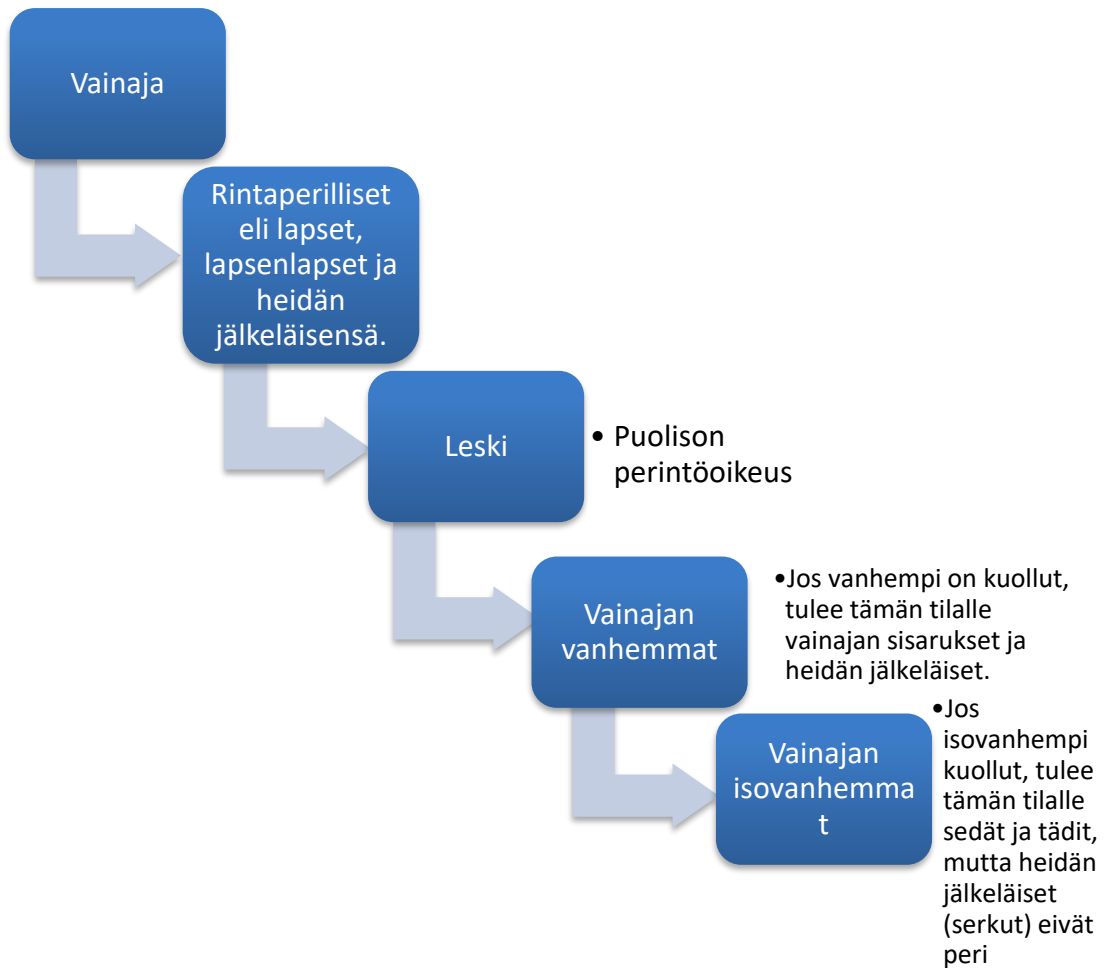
Vainaja

Rintaperilliset eli lapset, lapsenlapset ja heidän jälkeläisensä.

Leski

• Puolison perintöoikeus

Vainajan vanhemmat

•Jos vanhempi on kuollut, tulee tämän tilalle vainajan sisarukset ja heidän jälkeläiset.

Vainajan isovanhemmat

•Jos isovanhempi kuollut, tulee tämän tilalle sedät ja tädit, mutta heidän jälkeläiset (serkut) eivät peri